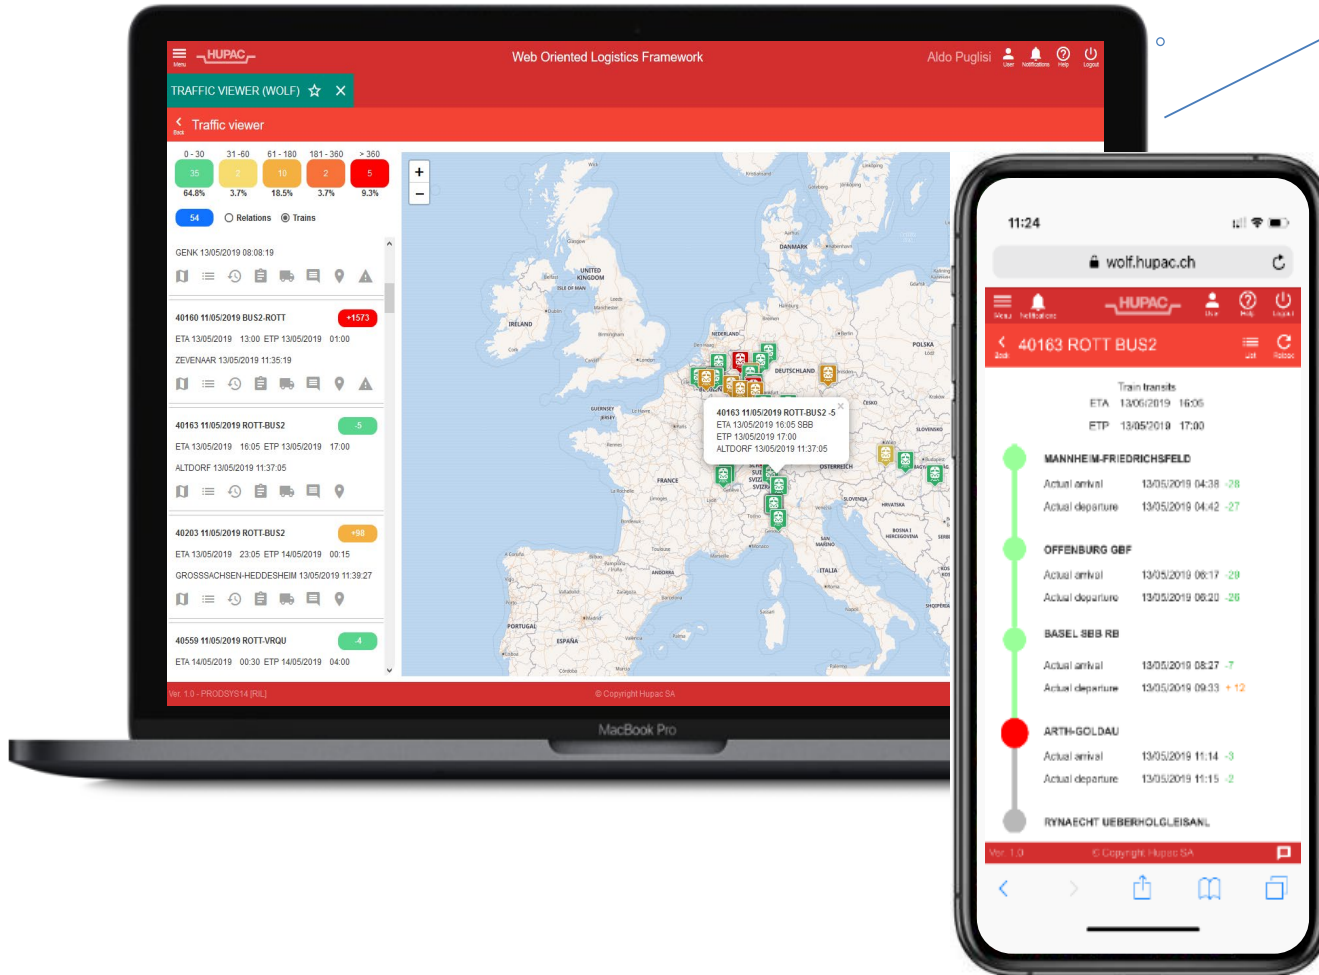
Menu HUPAC Web Oriented Logistics Framework Aldo Puglisi User Notifications Help Logout

TRAFFIC VIEWER (WOLF)

Traffic viewer

| 0 - 30 | 31 - 60 | 61 - 180 | 181 - 360 | > 360 |
|---|---|---|---|---|
| 35 | 2 | 10 | 2 | 5 |
| 64.8% | 3.7% | 18.5% | 3.7% | 9.3% |

54 Relations Trains

GENK 13/05/2019 08:08:19

40160 11/05/2019 BUS2-ROTT +1573
ETA 13/05/2019 13:00 ETP 13/05/2019 01:00
ZEVENAAR 13/05/2019 11:35:19

40163 11/05/2019 ROTT-BUS2 -5
ETA 13/05/2019 16:05 ETP 13/05/2019 17:00
ALTDORF 13/05/2019 11:37:05

40203 11/05/2019 ROTT-BUS2 +98
ETA 13/05/2019 23:05 ETP 14/05/2019 00:15
GROSSACHSEN-HEDDESHEIM 13/05/2019 11:39:27

40559 11/05/2019 ROTT-VRQU -4
ETA 14/05/2019 00:30 ETP 14/05/2019 04:00

40163 11/05/2019 ROTT-BUS2 -5
ETA 13/05/2019 16:05 SBB
ETP 13/05/2019 17:00
ALTDORF 13/05/2019 11:37:05

Ver. 1.0 - PRODSYS14 [RIL] © Copyright Hupac SA

MacBook Pro

11:24
wolf.hupac.ch
Menu Notifications HUPAC User Help Logout
Back 40163 ROTT BUS2 List Reload

Train transits
ETA 13/05/2019 16:05
ETP 13/05/2019 17:00

MANNHEIM-FRIEDRICHSFELD
Actual arrival 13/05/2019 04:38 -28
Actual departure 13/05/2019 04:42 -27

OFFENBURG GBF
Actual arrival 13/05/2019 06:17 -29
Actual departure 13/05/2019 06:20 -26

BASEL SBB RB
Actual arrival 13/05/2019 08:27 -7
Actual departure 13/05/2019 09:33 +12

ARTH-GOLDAU
Actual arrival 13/05/2019 11:14 -3
Actual departure 13/05/2019 11:15 -2

RYNAECHT UEBERHOLGLEISANL

Ver. 1.0 © Copyright Hupac SA